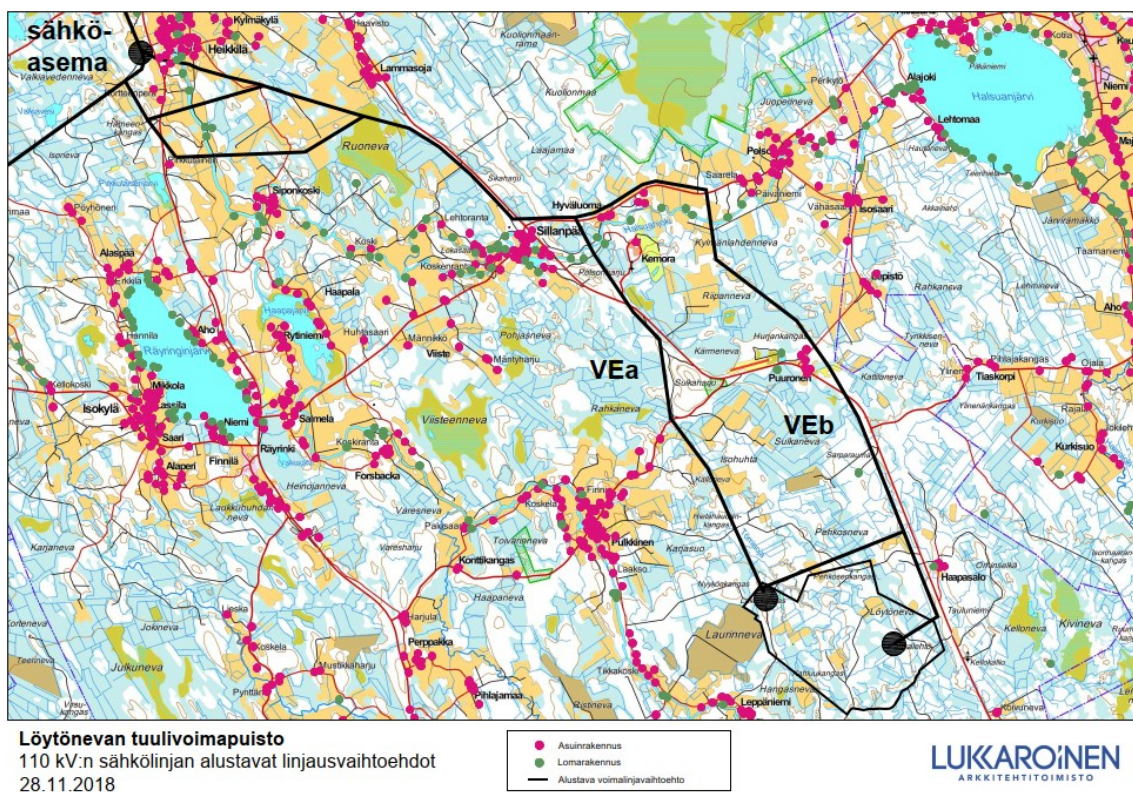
sähkö-
asema

VEa

VEb

Kylmäkylä
Heikkilä
Lammasoja
Ruoneva
Siponkoski
Alaspää
Aho
Rytiniemi
Haapala
Sillanpää
Hyväluoma
Kemora
Polso
Isosaari
Alajoki
Lehtomaa
Halsuanjärvi
Mikkola
Isokylä
Saari
Niemi
Alaperi
Finnilä
Räyrinki
Salmela
Viisto
Forsbacka
Viisteenneva
Rahkaneva
Puuronen
Sulkaneva
Pulkkinen
Konttikangas
Haapaneva
Laurinneva
Löytöneva
Haapasalo
Perppakka
Pihlajamaa
Leppäniemi
Julkuneva
Tiaskorpi
Kurkisuo
Kivineva

Löytönevan tuulivoimapuisto
110 kV:n sähkölinjan alustavat linjausvaihtoehdot
28.11.2018

Asuinrakennus
Lomarakennus
Alustava voimalinjavaihtoehto

LUKKAROINEN
ARKKITEHTITOIMISTO